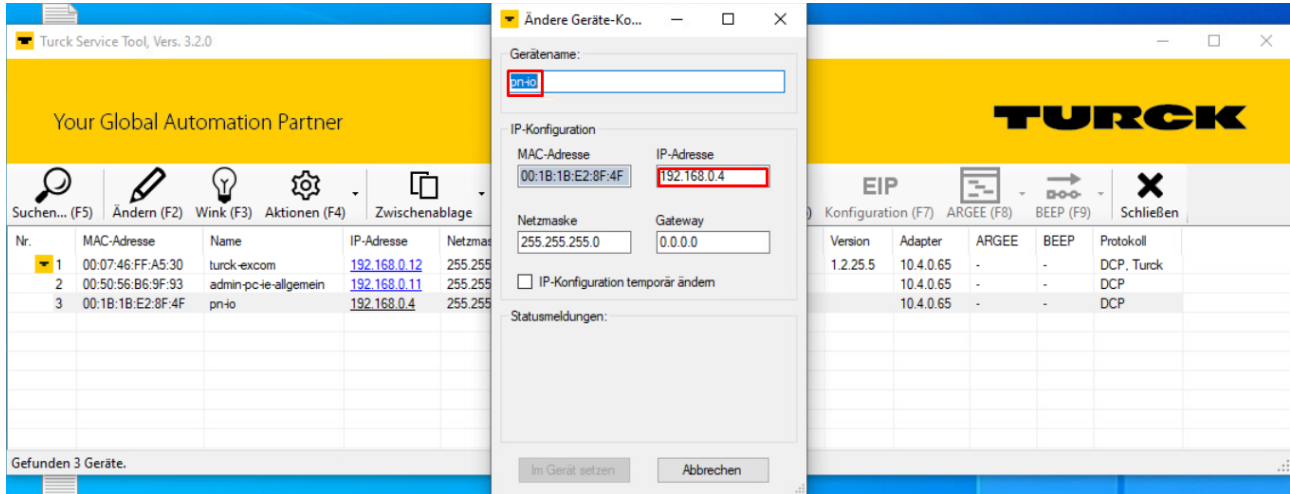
Turck Service Tool, Vers. 3.2.0

Your Global Automation Partner

TURCK

Suchen... (F5) Ändern (F2) Wink (F3) Aktionen (F4) Zwischenablage

EIP Konfiguration (F7) ARGEE (F8) BEEP (F9) Schließen

| Nr. | MAC-Adresse | Name | IP-Adresse | Netzmas | Version | Adapter | ARGEE | BEEP | Protokoll |
|---|---|---|---|---|---|---|---|---|---|
| 1 | 00:07:46:FF:A5:30 | turck-excom | 192.168.0.12 | 255.255 | 1.2.25.5 | 10.4.0.65 | - | - | DCP, Turck |
| 2 | 00:50:56:B6:9F:93 | admin-pc-ie-allgemein | 192.168.0.11 | 255.255 | | 10.4.0.65 | - | - | DCP |
| 3 | 00:1B:1B:E2:8F:4F | pn-io | 192.168.0.4 | 255.255 | | 10.4.0.65 | - | - | DCP |

Gefunden 3 Geräte.

Ändere Geräte-Ko...

Gerätename:
pn-io

IP-Konfiguration
MAC-Adresse
00:1B:1B:E2:8F:4F
IP-Adresse
192.168.0.4
Netzmaske
255.255.255.0
Gateway
0.0.0.0
IP-Konfiguration temporär ändern

Statusmeldungen:

Im Gerät setzen
Abbrechen